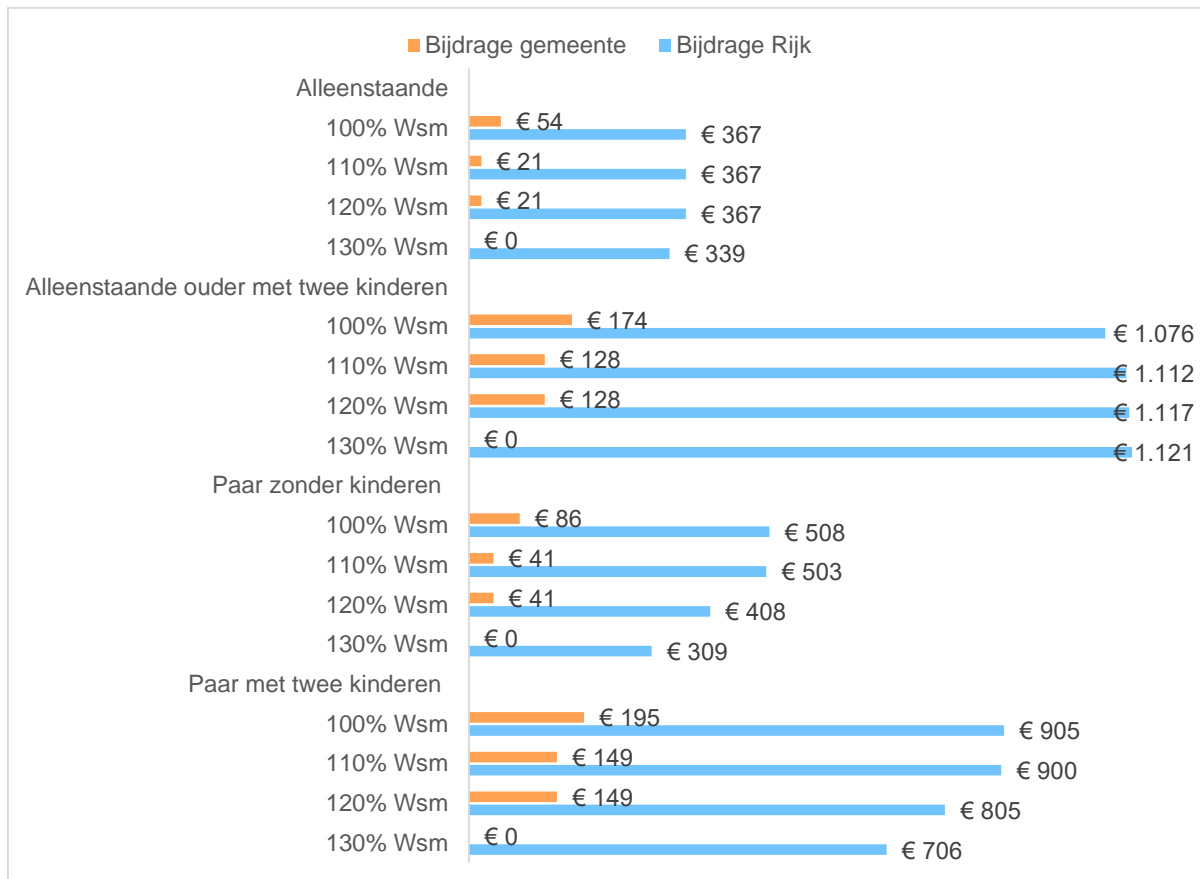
Bijdrage gemeente Bijdrage Rijk

Alleenstaande
100% Wsm € 54 € 367
110% Wsm € 21 € 367
120% Wsm € 21 € 367
130% Wsm € 0 € 339
Alleenstaande ouder met twee kinderen
100% Wsm € 174 € 1.076
110% Wsm € 128 € 1.112
120% Wsm € 128 € 1.117
130% Wsm € 0 € 1.121
Paar zonder kinderen
100% Wsm € 86 € 508
110% Wsm € 41 € 503
120% Wsm € 41 € 408
130% Wsm € 0 € 309
Paar met twee kinderen
100% Wsm € 195 € 905
110% Wsm € 149 € 900
120% Wsm € 149 € 805
130% Wsm € 0 € 706